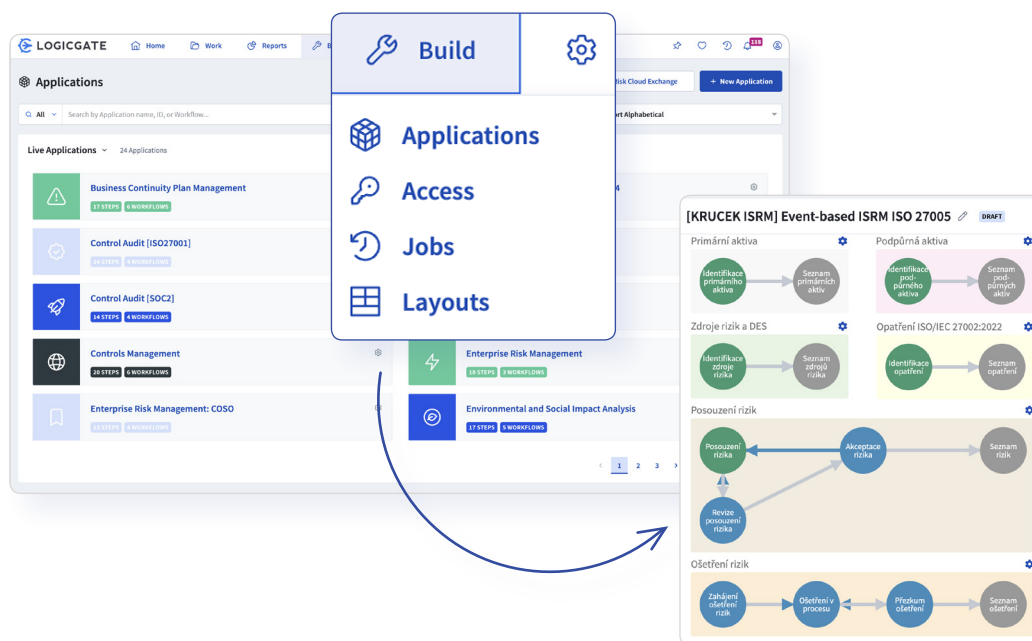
LOGICGATE Home Work Reports B

115

Applications

isk Cloud Exchange

+ New Application

All Search by Application name, ID, or Workflow...

ort Alphabetical

Live Applications 24 Applications

Business Continuity Plan Management
17 STEPS 6 WORKFLOWS

Control Audit [ISO27001]
16 STEPS 4 WORKFLOWS

Control Audit [SOC2]
14 STEPS 4 WORKFLOWS

Controls Management
20 STEPS 6 WORKFLOWS

Enterprise Risk Management: COSO
13 STEPS 4 WORKFLOWS

4

Enterprise Risk Management
18 STEPS 3 WORKFLOWS

Environmental and Social Impact Analysis
17 STEPS 5 WORKFLOWS

1 2 3

Build

Applications

Access

Jobs

Layouts

[KRUCEK ISRM] Event-based ISRM ISO 27005 DRAFT

Primární aktiva

Identifikace primárního aktiva

Seznam primárních aktiv

Podpůrná aktiva

Identifikace podpůrného aktiva

Seznam podpůrných aktiv

Zdroje rizik a DES

Identifikace zdroje rizika

Seznam zdrojů rizika

Opatření ISO/IEC 27002:2022

Identifikace opatření

Seznam opatření

Posouzení rizik

Posouzení rizika

Akceptace rizika

Seznam rizik

Revize posouzení rizika

Ošetření rizik

Zahájení ošetření rizik

Ošetření v procesu

Přezkum ošetření

Seznam ošetření